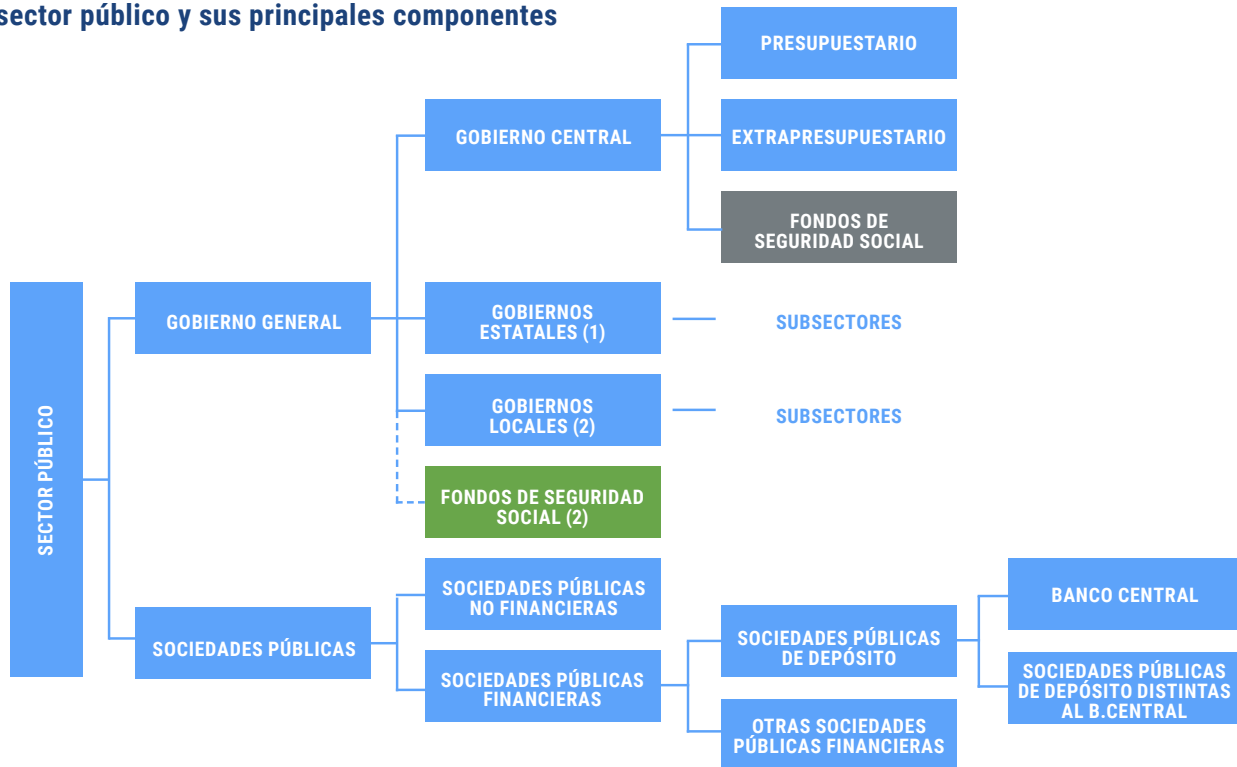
sector público y sus principales componentes

SECTOR PÚBLICO

GOBIERNO GENERAL

GOBIERNO CENTRAL

PRESUPUESTARIO

EXTRAPRESUPUESTARIO

FONDOS DE SEGURIDAD SOCIAL

GOBIERNOS ESTATALES (1)

SUBSECTORES

GOBIERNOS LOCALES (2)

SUBSECTORES

FONDOS DE SEGURIDAD SOCIAL (2)

SOCIEDADES PÚBLICAS

SOCIEDADES PÚBLICAS NO FINANCIERAS

SOCIEDADES PÚBLICAS FINANCIERAS

SOCIEDADES PÚBLICAS DE DEPÓSITO

BANCO CENTRAL

SOCIEDADES PÚBLICAS DE DEPÓSITO DISTINTAS AL B.CENTRAL

OTRAS SOCIEDADES PÚBLICAS FINANCIERAS